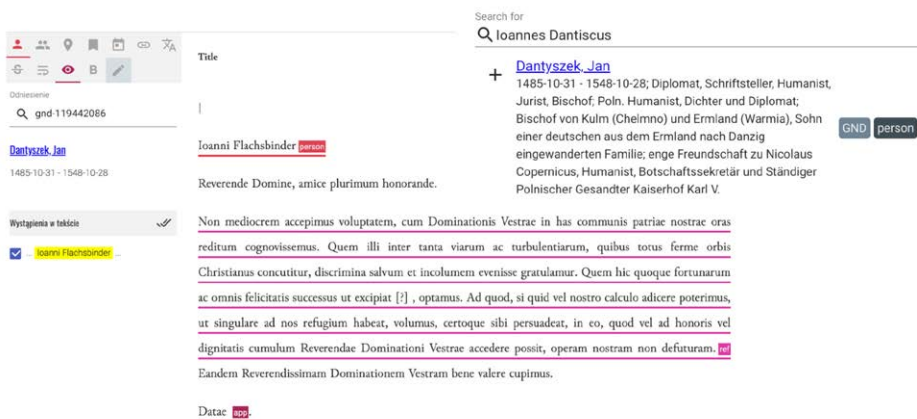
Odniesienie

gnd-119442086

Dantyszek, Jan

1485-10-31 - 1548-10-28

Wystąpienia w tekście

Ioanni Flachsbinder ...

Title

Ioanni Flachsbinder person

Reverende Domine, amice plurimum honorande.

Non mediocrem accepimus voluptatem, cum Dominationis Vestrae in has communis patriae nostrae oras reditum cognovissemus. Quem illi inter tanta viarum ac turbulentiarum, quibus totus ferme orbis Christianus concutitur, discrimina salvum et incolumem evenisse gratulamur. Quem hic quoque fortunarum ac omnis felicitatis successus ut excipiat [?] , optamus. Ad quod, si quid vel nostro calculo adicere poterimus, ut singulare ad nos refugium habeat, volumus, certoque sibi persuadeat, in eo, quod vel ad honoris vel dignitatis cumulum Reverendae Dominationi Vestrae accedere possit, operam nostram non defuturam. ref

Eandem Reverendissimam Dominationem Vestram bene valere cupimus.

Datae app.

Search for

Ioannes Dantiscus

+

Dantyszek, Jan

1485-10-31 - 1548-10-28; Diplomat, Schriftsteller, Humanist, Jurist, Bischof; Poln. Humanist, Dichter und Diplomat; Bischof von Kulm (Chelmno) und Ermland (Warmia), Sohn einer deutschen aus dem Ermland nach Danzig eingewanderten Familie; enge Freundschaft zu Nicolaus Copernicus, Humanist, Botschaftssekretär und Ständiger Polnischer Gesandter Kaiserhof Karl V.

GND person